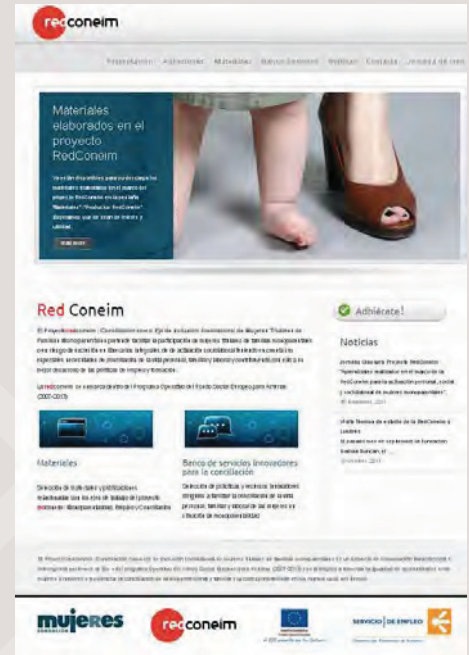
redconeim

Presentación Adhiérete Materiales Nuevos Servicios Noticias Contacto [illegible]

Materiales elaborados en el proyecto RedConeim

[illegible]

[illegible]

Red Coneim

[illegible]

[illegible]

Adhiérete!

Noticias

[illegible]

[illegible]

Materiales

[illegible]

Banco de servicios innovadores para la conciliación

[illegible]

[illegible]

mujeres

redconeim

SERVICIO DE EMPLEO